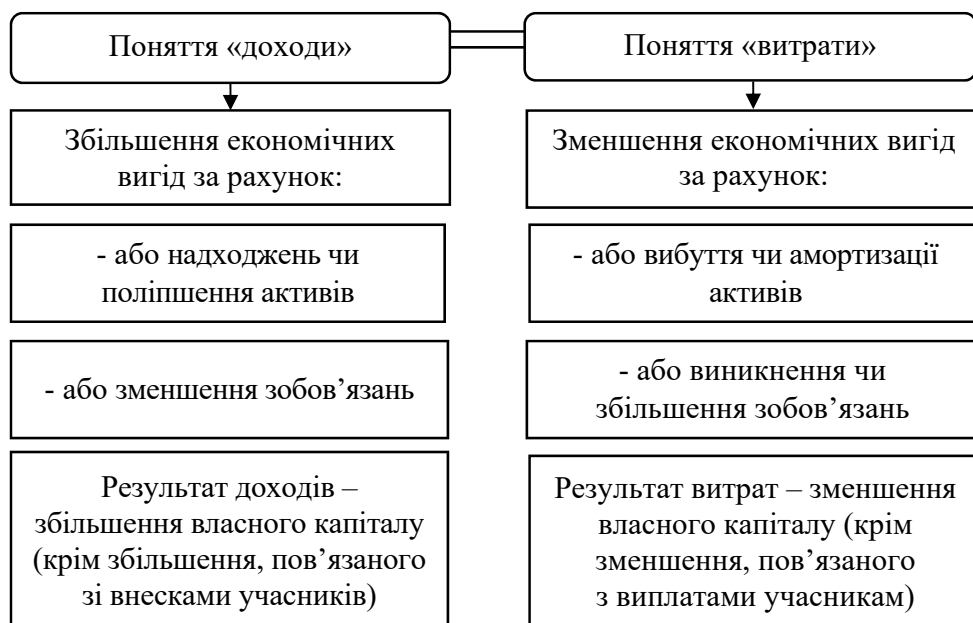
Поняття «доходи»

Збільшення економічних вигід за рахунок:

- або надходжень чи поліпшення активів

- або зменшення зобов’язань

Результат доходів – збільшення власного капіталу (крім збільшення, пов’язаного зі внесками учасників)

Поняття «витрати»

Зменшення економічних вигід за рахунок:

- або вибуття чи амортизації активів

- або виникнення чи збільшення зобов’язань

Результат витрат – зменшення власного капіталу (крім зменшення, пов’язаного з виплатами учасникам)